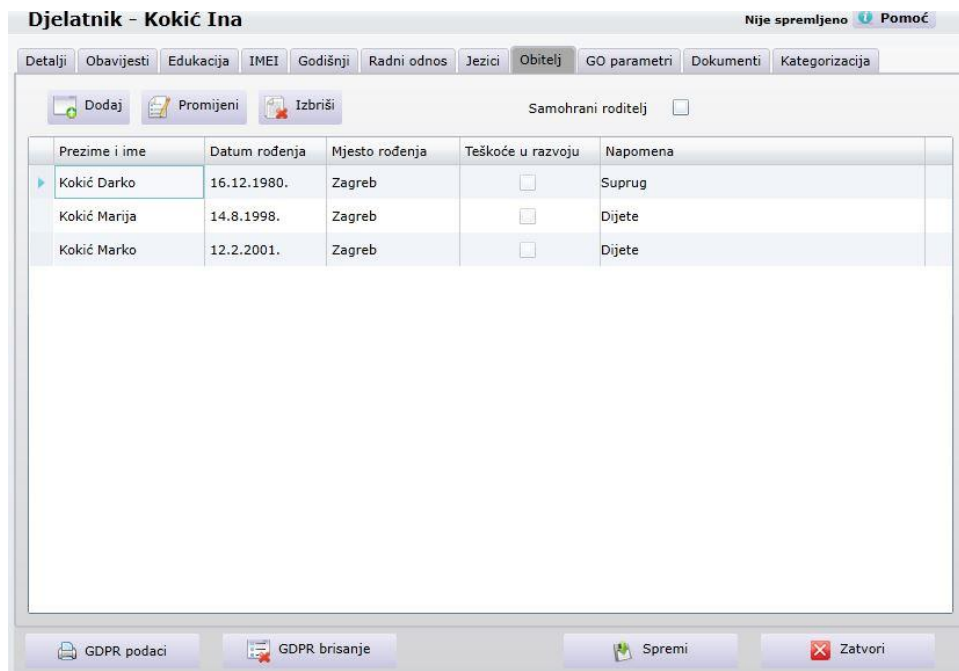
Djelatnik - Kokić Ina

Nije spremljeno Pomoć

Detalji Obavijesti Edukacija IMEI Godišnji Radni odnos Jezici Obitelj GO parametri Dokumenti Kategorizacija

Dodaj Promijeni Izbriši

Samohrani roditelj

| Prezime i ime | Datum rođenja | Mjesto rođenja | Teškoće u razvoju | Napomena |
|---|---|---|---|---|
| Kokić Darko | 16.12.1980. | Zagreb | | Suprug |
| Kokić Marija | 14.8.1998. | Zagreb | | Dijete |
| Kokić Marko | 12.2.2001. | Zagreb | | Dijete |

GDPR podaci GDPR brisanje Spremi Zatvori